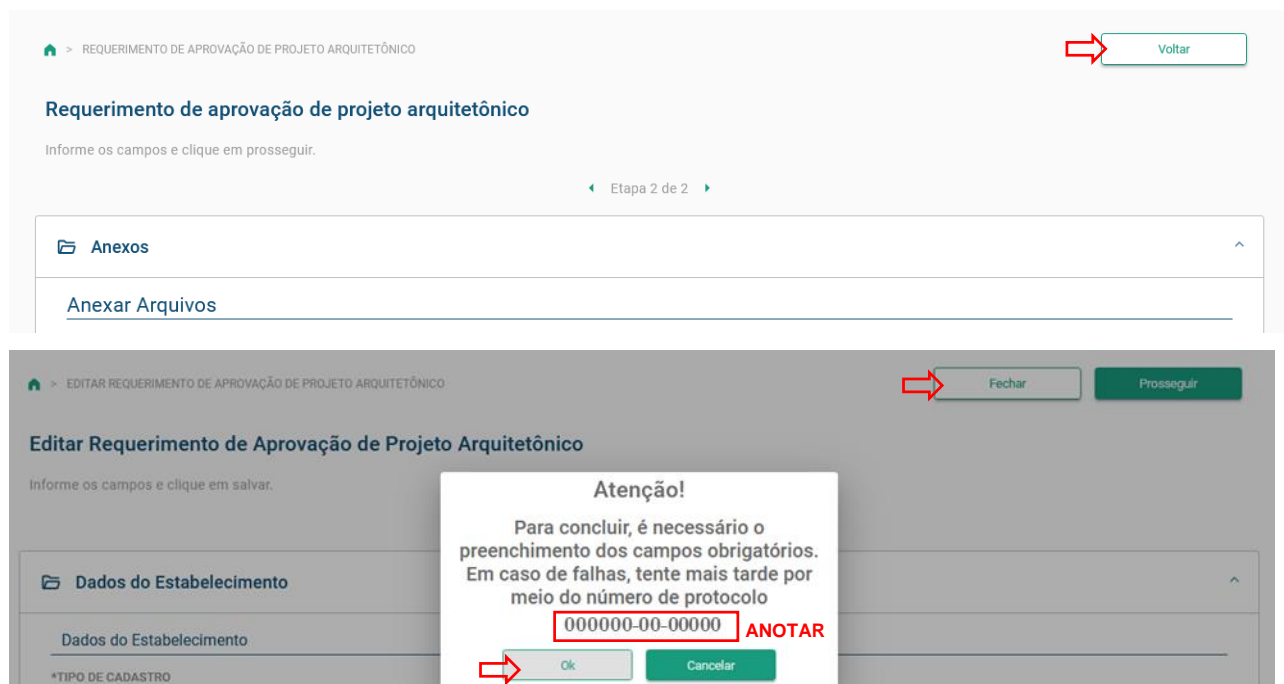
> REQUERIMENTO DE APROVAÇÃO DE PROJETO ARQUITETÔNICO

Voltar

Requerimento de aprovação de projeto arquitetônico

Informe os campos e clique em prosseguir.

Etapa 2 de 2

Anexos

Anexar Arquivos

> EDITAR REQUERIMENTO DE APROVAÇÃO DE PROJETO ARQUITETÔNICO

Fechar

Prosseguir

Editar Requerimento de Aprovação de Projeto Arquitetônico

Informe os campos e clique em salvar.

Dados do Estabelecimento

Dados do Estabelecimento

*TIPO DE CADASTRO

Atenção!

Para concluir, é necessário o preenchimento dos campos obrigatórios. Em caso de falhas, tente mais tarde por meio do número de protocolo

000000-00-00000

ANOTAR

Ok

Cancelar